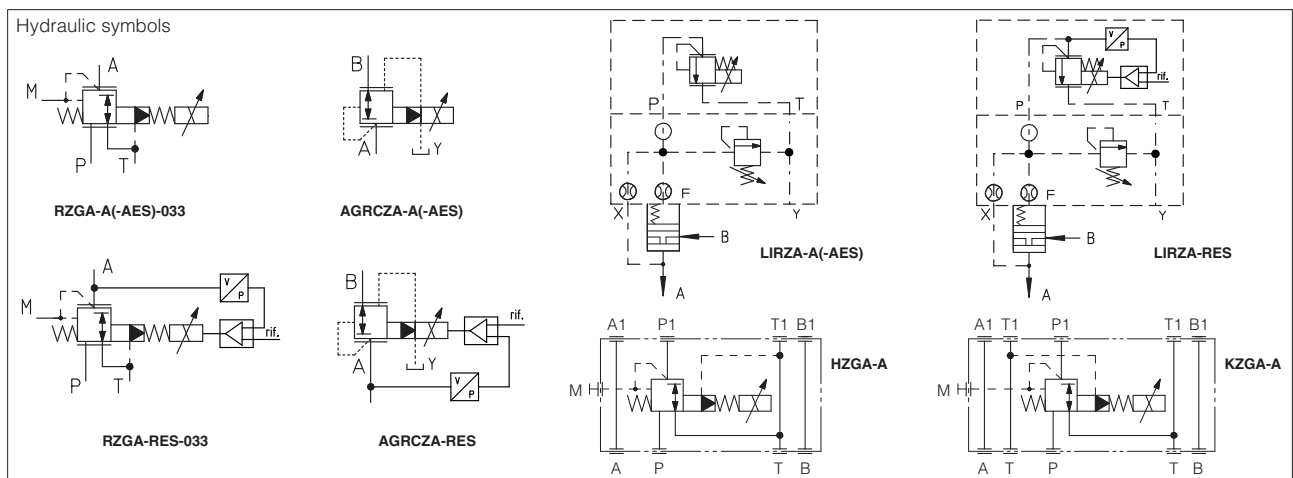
Hydraulic symbols

M A P T

RZGA-A(-AES)-033

B A Y

AGRCZA-A(-AES)

P T X F Y B A

LIRZA-A(-AES)

V P rif. P T X F Y B A

LIRZA-RES

M A P T V P rif.

RZGA-RES-033

B A Y rif. V P

AGRCZA-RES

A1 P1 T1 B1 M A P T B

HZGA-A

A1 T1 P1 T1 B1 M A T P T B

KZGA-A